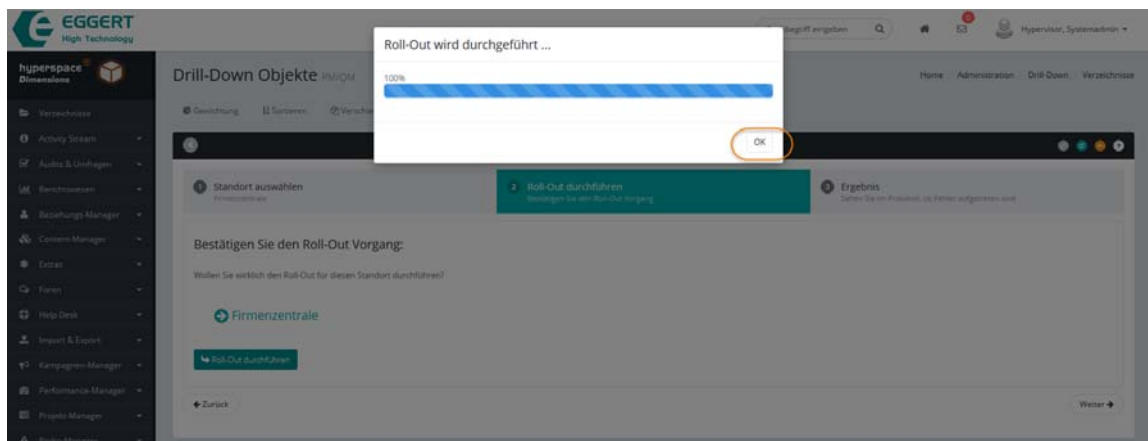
EGGERT
High Technology

hyperspace
Dimensions

Verzeichnisse
Activity Stream
Audits & Umfragen
Berichtswesen
Beziehungs Manager
Content-Manager
Extras
Foren
Help Desk
Import & Export
Kampagnen-Manager
Performance-Manager
Projekt-Manager

Drill-Down Objekte RM/QM

Gewichtung Sortieren Verscha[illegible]

Begriff eingeben

Hypervisor, Systemadmin

Home Administration Drill-Down Verzeichnisse

Roll-Out wird durchgeführt ...

100%

OK

1 Standort auswählen
Firmenzentrale

2 Roll-Out durchführen
Bestätigen Sie den Roll-Out Vorgang

3 Ergebnis
Sehen Sie ein Protokoll, ob Fehler aufgetreten sind

Bestätigen Sie den Roll-Out Vorgang:

Wollen Sie wirklich den Roll-Out für diesen Standort durchführen?

Firmenzentrale

Roll-Out durchführen

← Zurück

Weiter →